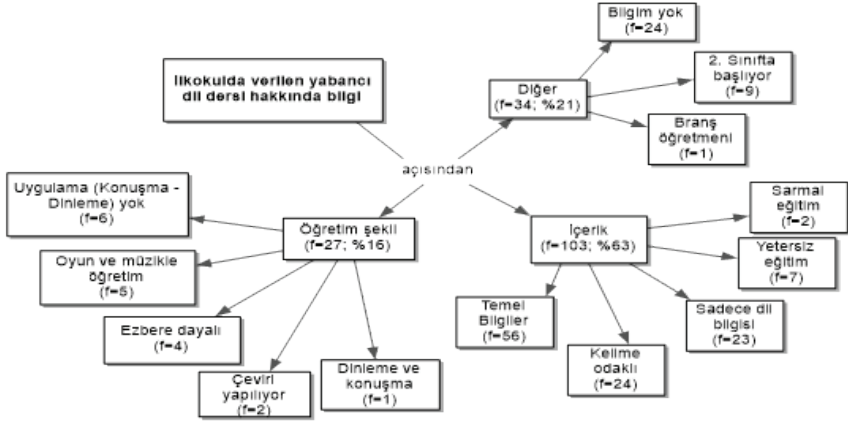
İlkokulda verilen yabancı dil dersi hakkında bilgi

açısından

Diğer (f=34; %21)

Bilgim yok (f=24)

2. Sınıfta başlıyor (f=9)

Branş öğretmeni (f=1)

Öğretim şekli (f=27; %16)

Uygulama (Konuşma - Dinleme) yok (f=6)

Oyun ve müzikle öğretim (f=5)

Ezbere dayalı (f=4)

Çeviri yapılıyor (f=2)

Dinleme ve konuşma (f=1)

İçerik (f=103; %63)

Sarmal eğitim (f=2)

Yetersiz eğitim (f=7)

Sadece dil bilgisi (f=23)

Kelime odaklı (f=24)

Temel Bilgiler (f=56)